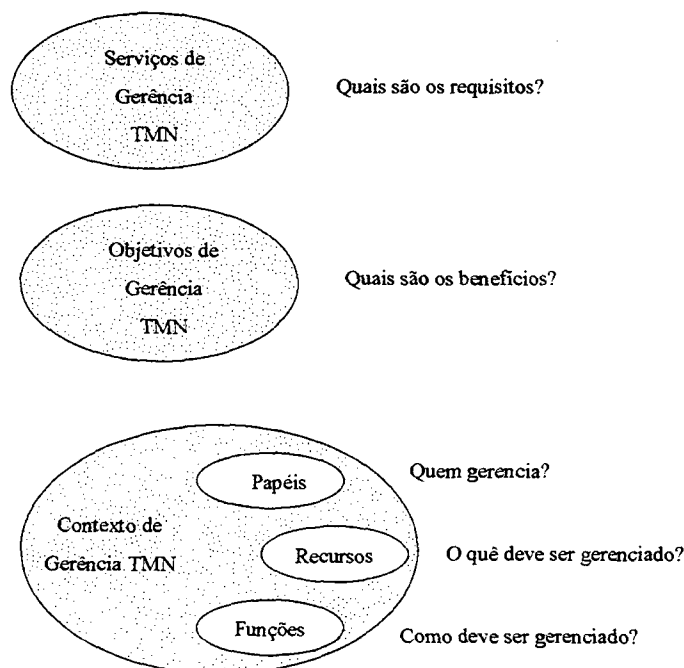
Serviços de Gerência TMN

Quais são os requisitos?

Objetivos de Gerência TMN

Quais são os benefícios?

Papéis

Quem gerencia?

Contexto de Gerência TMN

Recursos

O quê deve ser gerenciado?

Funções

Como deve ser gerenciado?